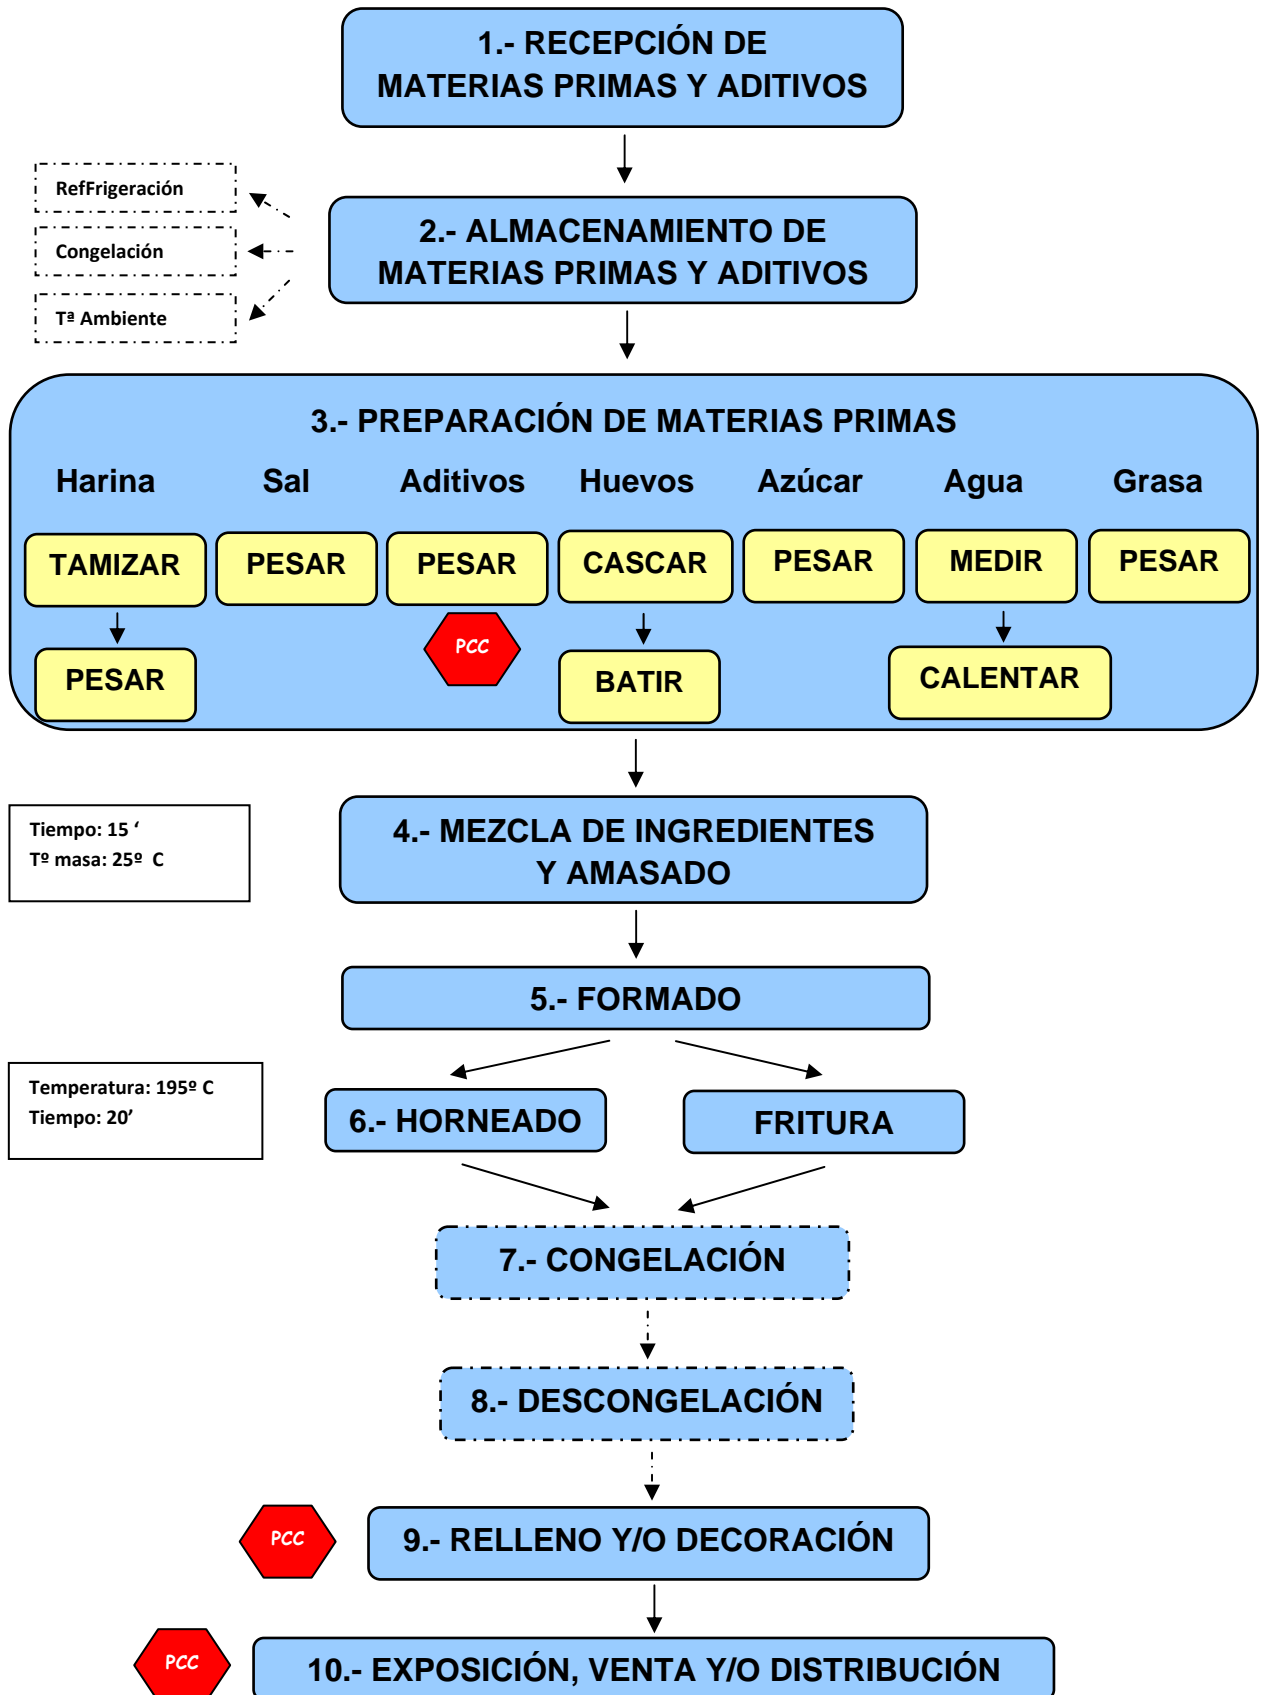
1.- RECEPCIÓN DE MATERIAS PRIMAS Y ADITIVOS

RefFrigeración

Congelación

Tª Ambiente

2.- ALMACENAMIENTO DE MATERIAS PRIMAS Y ADITIVOS

3.- PREPARACIÓN DE MATERIAS PRIMAS

Harina

TAMIZAR

PESAR

Sal

PESAR

Aditivos

PESAR

PCC

Huevos

CASCAR

BATIR

Azúcar

PESAR

Agua

MEDIR

CALENTAR

Grasa

PESAR

Tiempo: 15 ‘
Tº masa: 25º C

4.- MEZCLA DE INGREDIENTES Y AMASADO

5.- FORMADO

Temperatura: 195º C
Tiempo: 20’

6.- HORNEADO

FRITURA

7.- CONGELACIÓN

8.- DESCONGELACIÓN

PCC

9.- RELLENO Y/O DECORACIÓN

PCC

10.- EXPOSICIÓN, VENTA Y/O DISTRIBUCIÓN